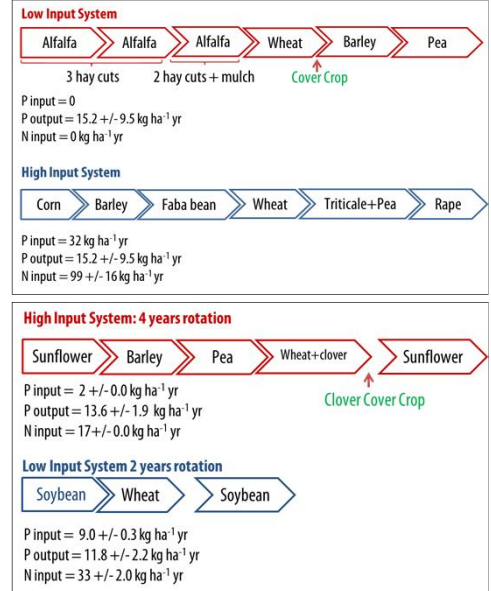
Low Input System

Alfalfa Alfalfa Alfalfa Wheat Barley Pea

3 hay cuts 2 hay cuts + mulch Cover Crop

P input = 0
P output = 15.2 +/- 9.5 kg ha$^{-1}$ yr
N input = 0 kg ha$^{-1}$ yr

High Input System

Corn Barley Faba bean Wheat Triticale+Pea Rape

P input = 32 kg ha$^{-1}$ yr
P output = 15.2 +/- 9.5 kg ha$^{-1}$ yr
N input = 99 +/- 16 kg ha$^{-1}$ yr

High Input System: 4 years rotation

Sunflower Barley Pea Wheat+clover Sunflower

Clover Cover Crop

P input = 2 +/- 0.0 kg ha$^{-1}$ yr
P output = 13.6 +/- 1.9 kg ha$^{-1}$ yr
N input = 17+/- 0.0 kg ha$^{-1}$ yr

Low Input System 2 years rotation

Soybean Wheat Soybean

P input = 9.0 +/- 0.3 kg ha$^{-1}$ yr
P output = 11.8 +/- 2.2 kg ha$^{-1}$ yr
N input = 33 +/- 2.0 kg ha$^{-1}$ yr